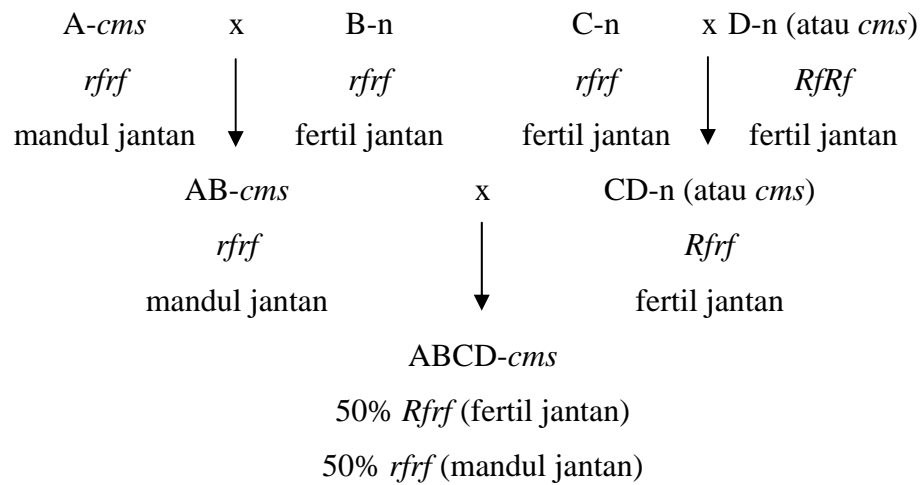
A-cms x B-n
rfrf rfrf
mandul jantan fertil jantan

C-n x D-n (atau cms)
rfrf RfRf
fertil jantan fertil jantan

AB-cms x CD-n (atau cms)
rfrf Rfrf
mandul jantan fertil jantan

ABCD-cms
50% Rfrf (fertil jantan)
50% rfrf (mandul jantan)